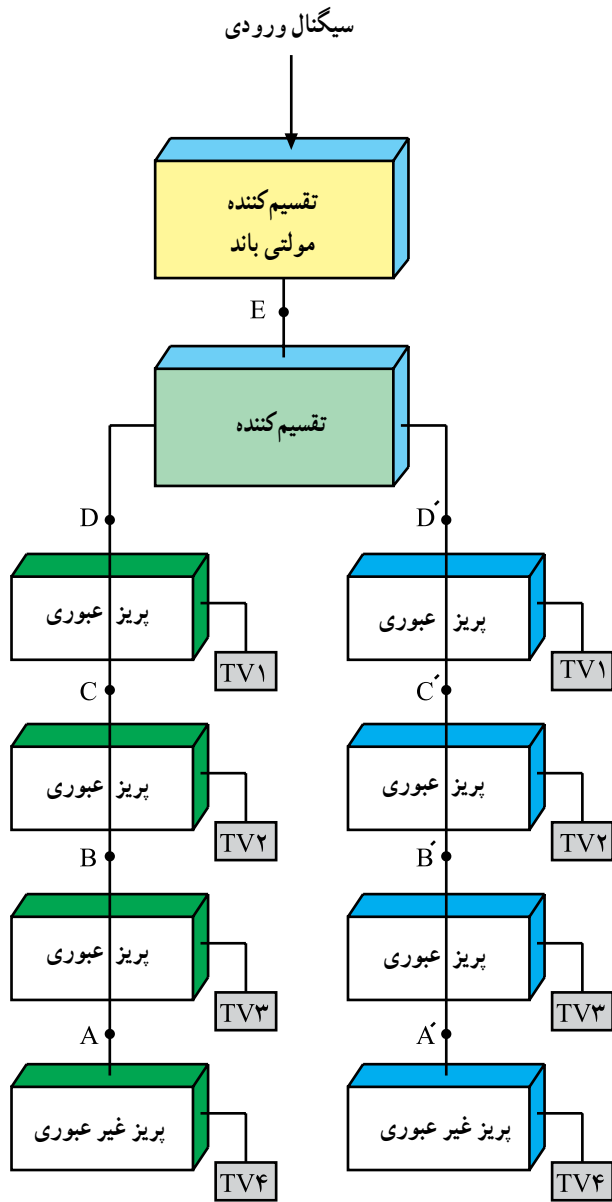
سیگنال ورودی

تقسیم‌کننده
مولتی باند

E

تقسیم‌کننده

D

D́

پریز عبوری

TV۱

پریز عبوری

TV۱

C

Ć

پریز عبوری

TV۲

پریز عبوری

TV۲

B

B́

پریز عبوری

TV۳

پریز عبوری

TV۳

A

Á

پریز غیر عبوری

TV۴

پریز غیر عبوری

TV۴